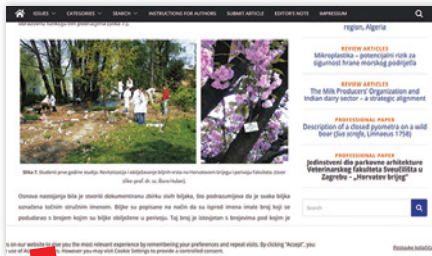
ISSUES CATEGORIES SEARCH INSTRUCTIONS FOR AUTHORS SUBMIT ARTICLE EDITOR'S NOTE IMPRESSUM

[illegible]

region, Algeria

REVIEW ARTICLES
Mikroplastika – potencijalni rizik za sigurnost hrane morskog podrijetla

REVIEW ARTICLES
The Milk Producers' Organization and Indian dairy sector – a strategic alignment

PROFESSIONAL PAPER
Description of a closed pyometra on a wild boar (Sus scrofa, Linnaeus 1758)

PROFESSIONAL PAPER
Jedinstveni dio parkovne arhitekture Veterinarskog fakulteta Sveučilišta u Zagrebu – „Hrvatov brijeg"

Slika 7. Studenti prve godine studija. Revitalizacija i ideja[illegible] brijeh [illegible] na Hrvatovom brijegu i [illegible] fakulteta. (Izvor slike: prof. dr. sc. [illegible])

Osnova nastojanja bila je stvoriti dokumentiranu zbirku stabla bilja, što podrazumijeva da je svaka biljka označena točnim stručnim imenom. Biljke su popisane na način da su ispred imena imale broj koji se podudarao s brojem kojim su biljke obilježene u perivoju. Taj broj je istodobno s brojevima pod kojim je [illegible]

Search

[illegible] on our website to give you the most relevant experience by remembering your preferences and repeat visits. By clicking "Accept", you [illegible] of A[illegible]. However you may visit Cookie Settings to provide a controlled consent.

Postavke kolačića